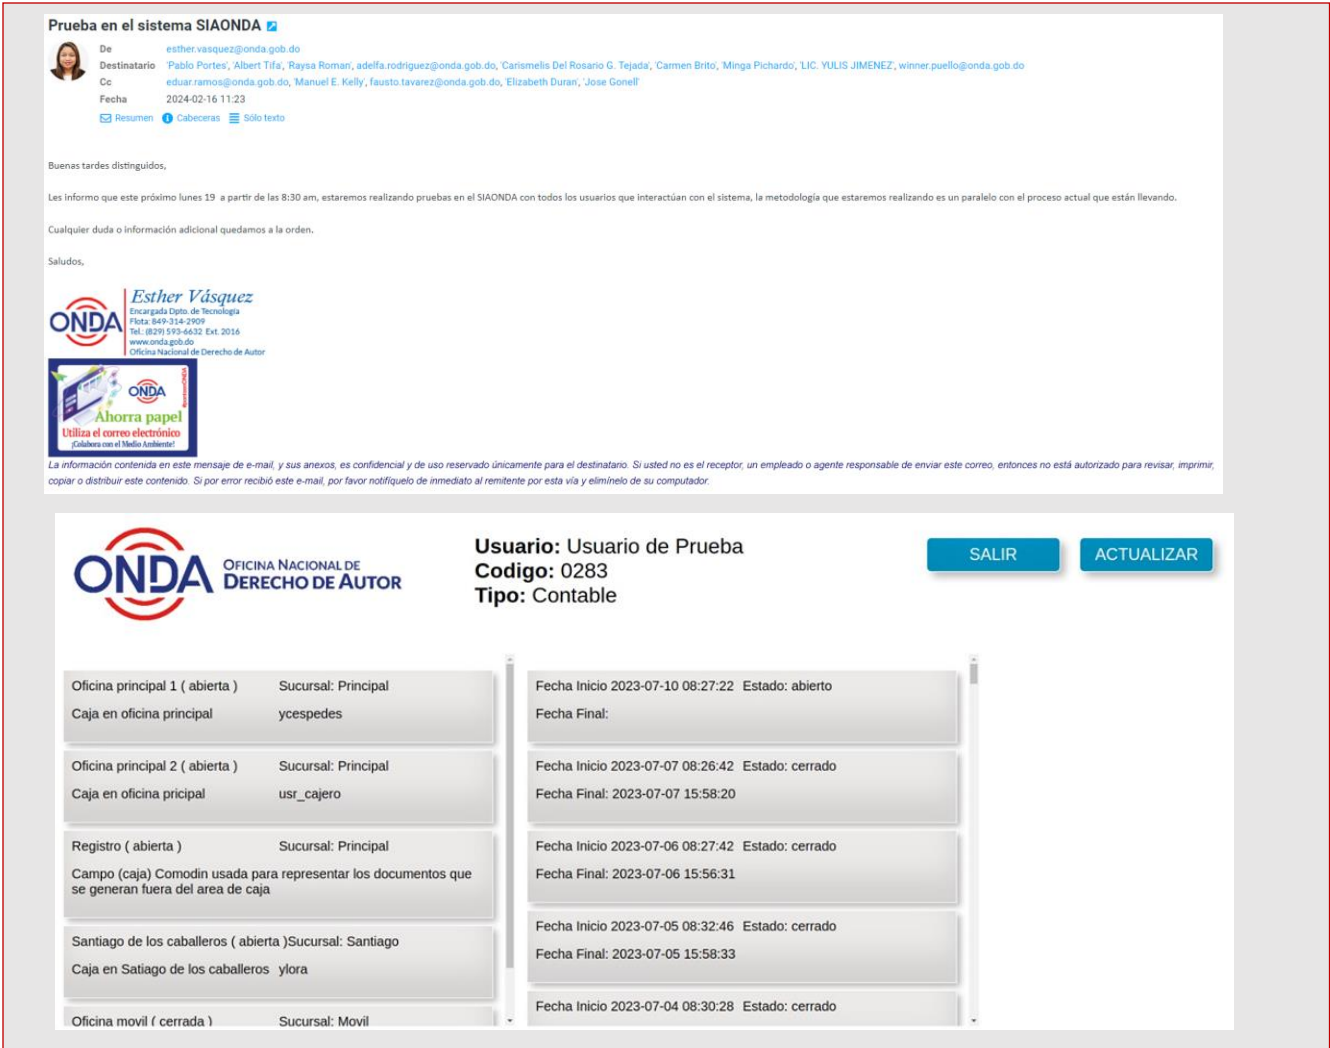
Prueba en el sistema SIAONDA

De esther.vasquez@onda.gob.do
Destinatario 'Pablo Portes', 'Albert Tifa', 'Raysa Roman', adelfa.rodriguez@onda.gob.do, 'Carismelis Del Rosario G. Tejada', 'Carmen Brito', 'Minga Pichardo', 'LIC. YULIS JIMENEZ', winner.puello@onda.gob.do
Cc eduar.ramos@onda.gob.do, 'Manuel E. Kelly', fausto.tavarez@onda.gob.do, 'Elizabeth Duran', 'Jose Gonell'
Fecha 2024-02-16 11:23
Resumen Cabeceras Sólo texto

Buenas tardes distinguidos,

Les informo que este próximo lunes 19 a partir de las 8:30 am, estaremos realizando pruebas en el SIAONDA con todos los usuarios que interactúan con el sistema, la metodología que estaremos realizando es un paralelo con el proceso actual que están llevando.

Cualquier duda o información adicional quedamos a la orden.

Saludos,

ONDA
Esther Vásquez
Encargada Dpto. de Tecnología
Flota: 849-314-2909
Tel.: (829) 593-6632 Ext. 2016
www.onda.gob.do
Oficina Nacional de Derecho de Autor

ONDA
Ahorra papel
Utiliza el correo electrónico
¡Colabora con el Medio Ambiente!

La información contenida en este mensaje de e-mail, y sus anexos, es confidencial y de uso reservado únicamente para el destinatario. Si usted no es el receptor, un empleado o agente responsable de enviar este correo, entonces no está autorizado para revisar, imprimir, copiar o distribuir este contenido. Si por error recibió este e-mail, por favor notifíquelo de inmediato al remitente por esta vía y elimínelo de su computador.

ONDA OFICINA NACIONAL DE DERECHO DE AUTOR

Usuario: Usuario de Prueba
Codigo: 0283
Tipo: Contable

SALIR ACTUALIZAR

Oficina principal 1 ( abierta ) Sucursal: Principal
Caja en oficina principal ycespedes

Oficina principal 2 ( abierta ) Sucursal: Principal
Caja en oficina pricipal usr_cajero

Registro ( abierta ) Sucursal: Principal
Campo (caja) Comodin usada para representar los documentos que se generan fuera del area de caja

Santiago de los caballeros ( abierta )Sucursal: Santiago
Caja en Satiago de los caballeros ylora

Oficina movil ( cerrada ) Sucursal: Movil

Fecha Inicio 2023-07-10 08:27:22 Estado: abierto
Fecha Final:

Fecha Inicio 2023-07-07 08:26:42 Estado: cerrado
Fecha Final: 2023-07-07 15:58:20

Fecha Inicio 2023-07-06 08:27:42 Estado: cerrado
Fecha Final: 2023-07-06 15:56:31

Fecha Inicio 2023-07-05 08:32:46 Estado: cerrado
Fecha Final: 2023-07-05 15:58:33

Fecha Inicio 2023-07-04 08:30:28 Estado: cerrado